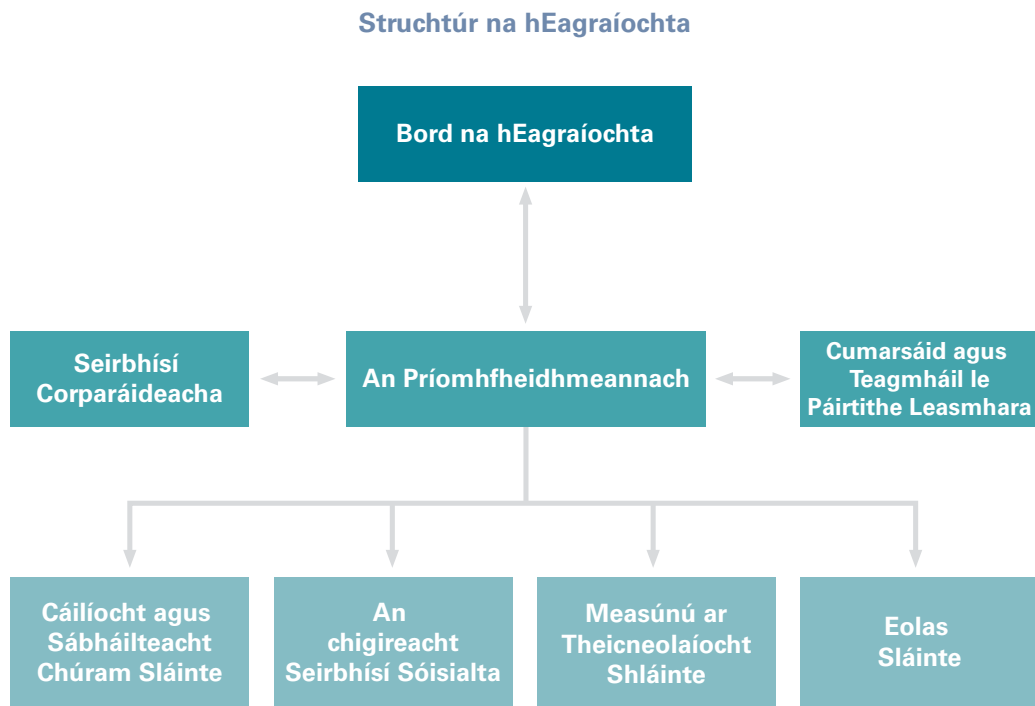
Struchtúr na hEagraíochta

Bord na hEagraíochta

Seirbhísí Corparáideacha

An Príomhfheidhmeannach

Cumarsáid agus Teagmháil le Páirtithe Leasmhara

Cáilíocht agus Sábháilteacht Chúram Sláinte

An chigireacht Seirbhísí Sóisialta

Measúnú ar Theicneolaíocht Shláinte

Eolas Sláinte